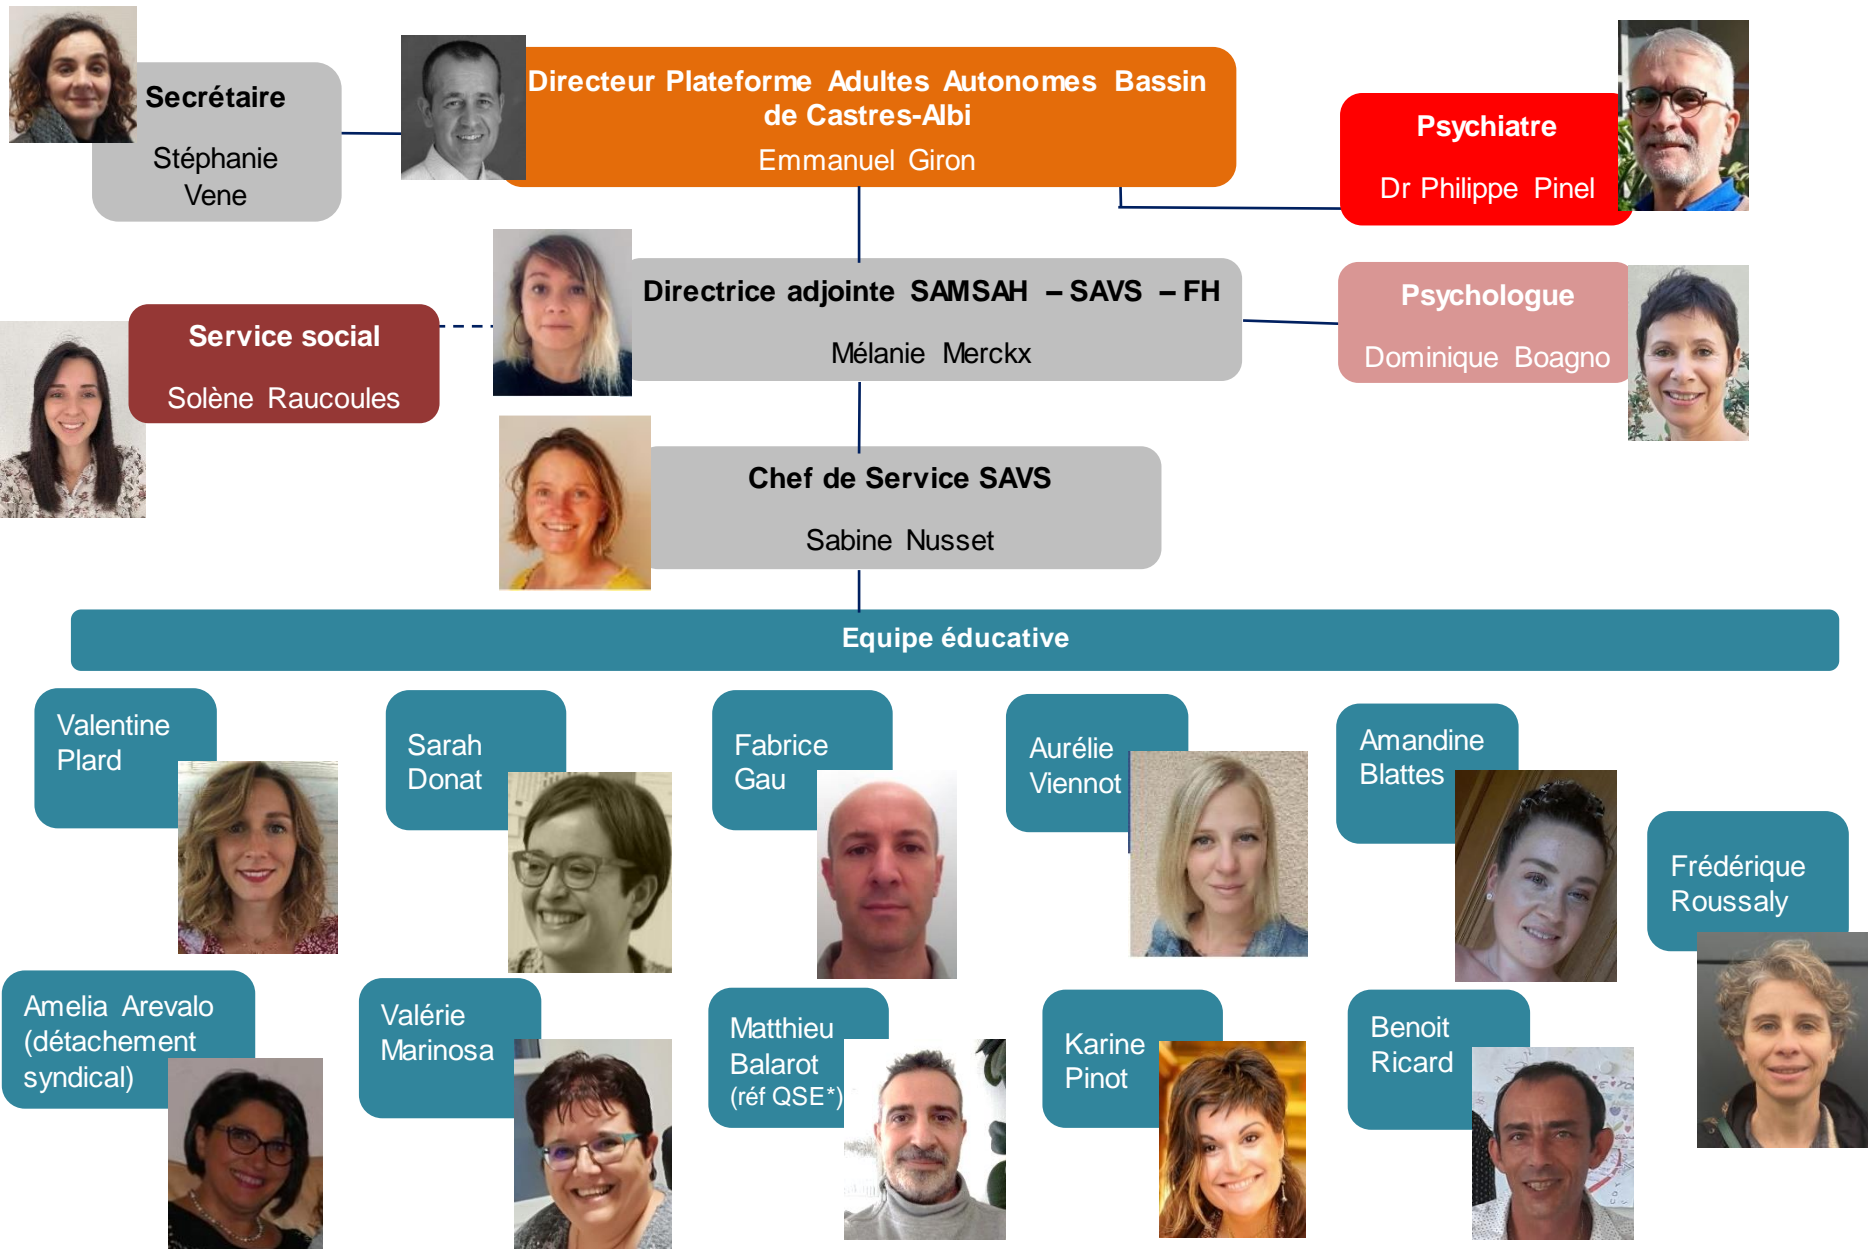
Secrétaire

Stéphanie Vene

Directeur Plateforme Adultes Autonomes Bassin de Castres-Albi

Emmanuel Giron

Psychiatre

Dr Philippe Pinel

Directrice adjointe SAMSAH – SAVS – FH

Mélanie Merckx

Psychologue

Dominique Boagno

Service social

Solène Raucoules

Chef de Service SAVS

Sabine Nusset

Equipe éducative

Valentine Plard

Sarah Donat

Fabrice Gau

Aurélie Viennot

Amandine Blattes

Frédérique Roussaly

Amelia Arevalo (détachement syndical)

Valérie Marinosa

Matthieu Balarot (réf QSE*)

Karine Pinot

Benoit Ricard